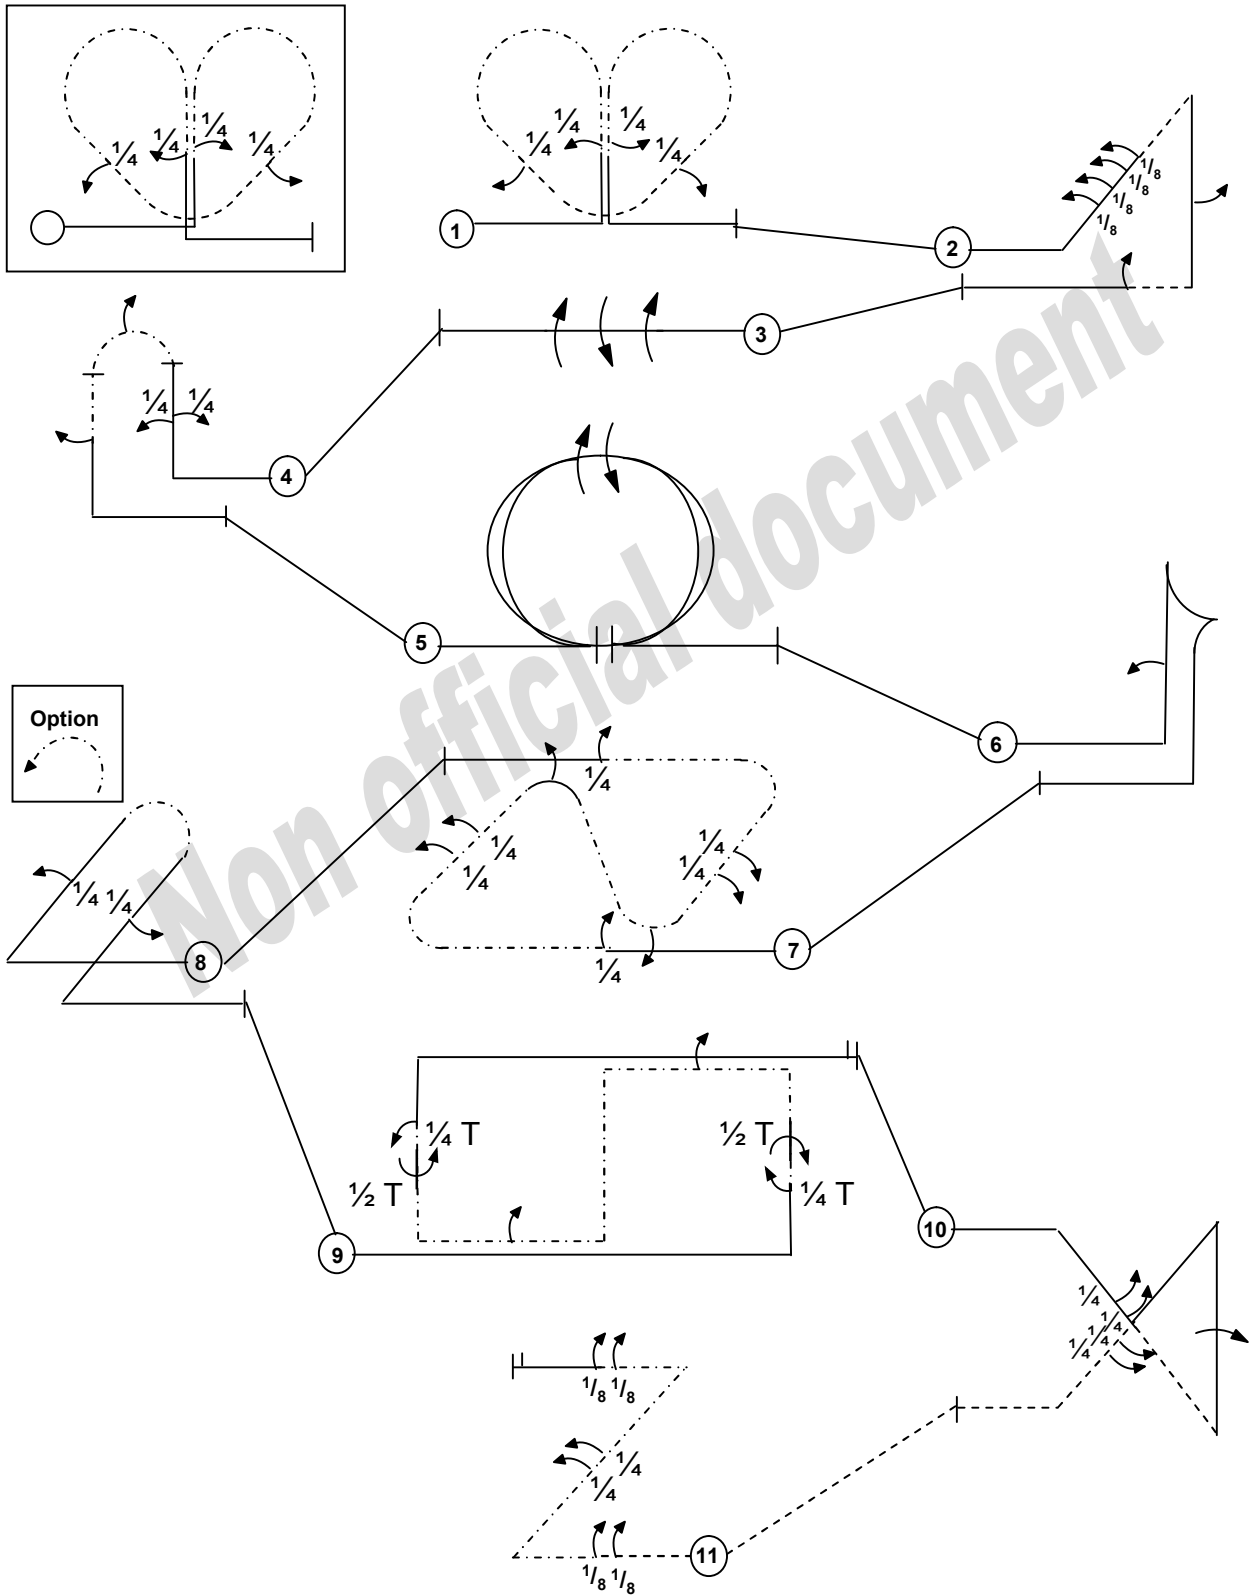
$\frac{1}{4}$ $\frac{1}{4}$ $\frac{1}{4}$ $\frac{1}{4}$

$\frac{1}{4}$ $\frac{1}{4}$ $\frac{1}{4}$ $\frac{1}{4}$

1

2

$\frac{1}{8}$ $\frac{1}{8}$ $\frac{1}{8}$ $\frac{1}{8}$

3

$\frac{1}{4}$ $\frac{1}{4}$

4

5

6

Option

$\frac{1}{4}$

$\frac{1}{4}$ $\frac{1}{4}$

$\frac{1}{4}$ $\frac{1}{4}$

$\frac{1}{4}$ $\frac{1}{4}$

$\frac{1}{4}$

7

8

$\frac{1}{4}$ T

$\frac{1}{2}$ T

$\frac{1}{2}$ T

$\frac{1}{4}$ T

9

10

$\frac{1}{4}$ $\frac{1}{4}$ $\frac{1}{4}$ $\frac{1}{4}$

$\frac{1}{8}$ $\frac{1}{8}$

$\frac{1}{4}$ $\frac{1}{4}$

$\frac{1}{8}$ $\frac{1}{8}$

11

Non official document